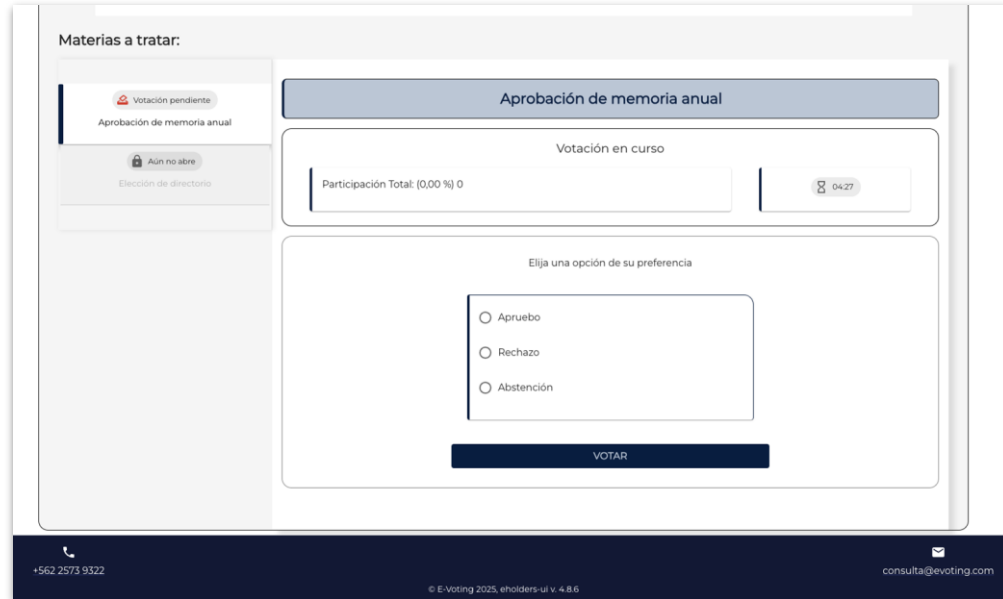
Materias a tratar:

Votación pendiente
Aprobación de memoria anual

Aún no abre
Elección de directorio

Aprobación de memoria anual

Votación en curso

Participación Total: (0,00 %) 0

04:27

Elija una opción de su preferencia

Apruebo

Rechazo

Abstención

VOTAR

+562 2573 9322

consulta@evoting.com

© E-Voting 2025, eholders-ui v. 4.8.6